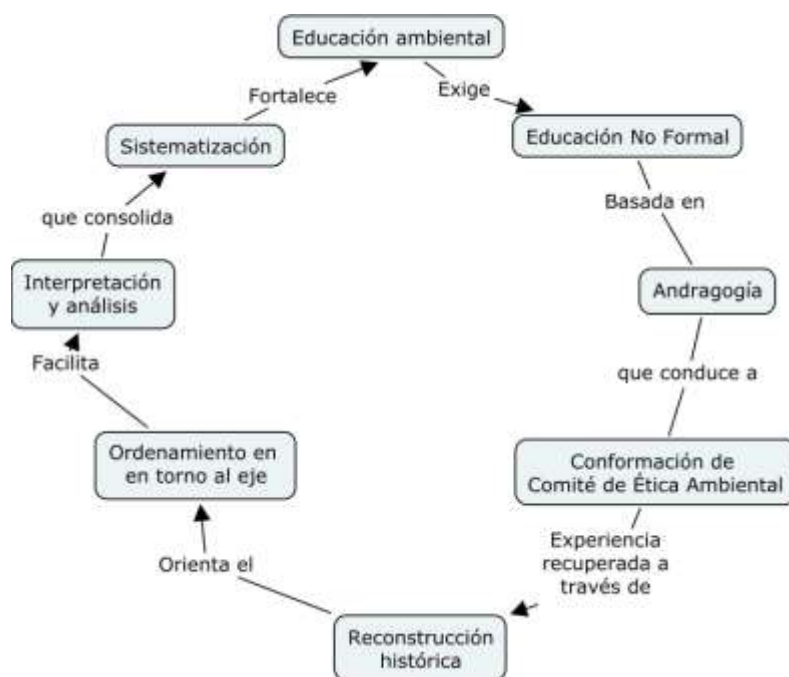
Educación ambiental

Exige

Educación No Formal

Basada en

Andragogía

que conduce a

Conformación de Comité de Ética Ambiental

Experiencia recuperada a través de

Reconstrucción histórica

Orienta el

Ordenamiento en en torno al eje

Facilita

Interpretación y análisis

que consolida

Sistematización

Fortalece